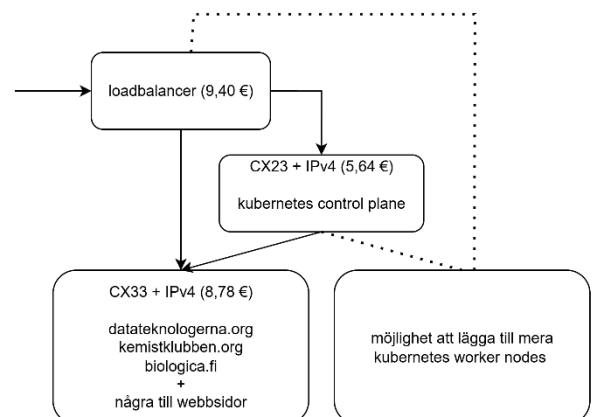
loadbalancer (9,40 €)

CX23 + IPv4 (5,64 €)

kubernetes control plane

CX33 + IPv4 (8,78 €)

datateknologerna.org
kemistklubben.org
biologica.fi
+
några till webbsidor

möjlighet att lägga till mera kubernetes worker nodes